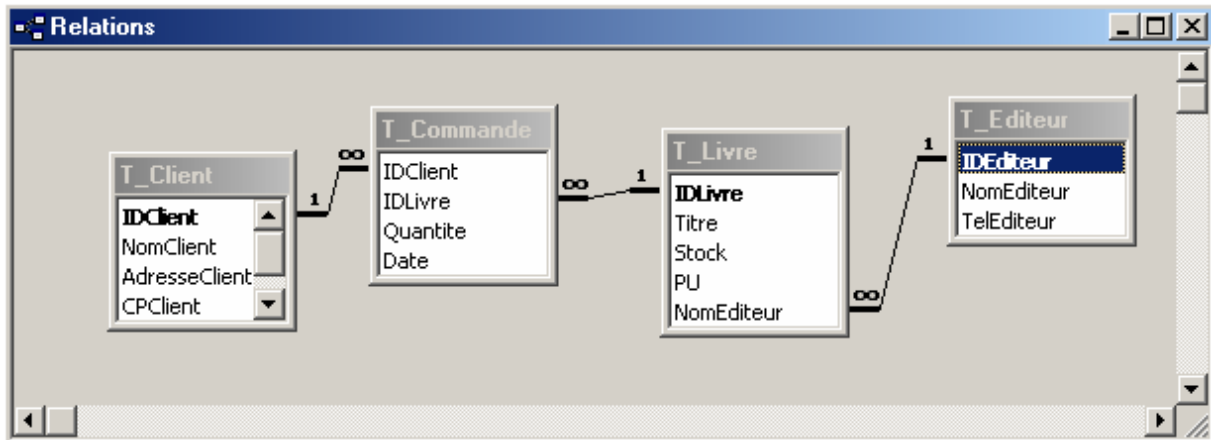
Relations

T_Client
IDClient
NomClient
AdresseClient
CPClient

1
∞

T_Commande
IDClient
IDLivre
Quantite
Date

∞
1

T_Livre
IDLivre
Titre
Stock
PU
NomEditeur

∞
1

T_Editeur
IDEditeur
NomEditeur
TelEditeur